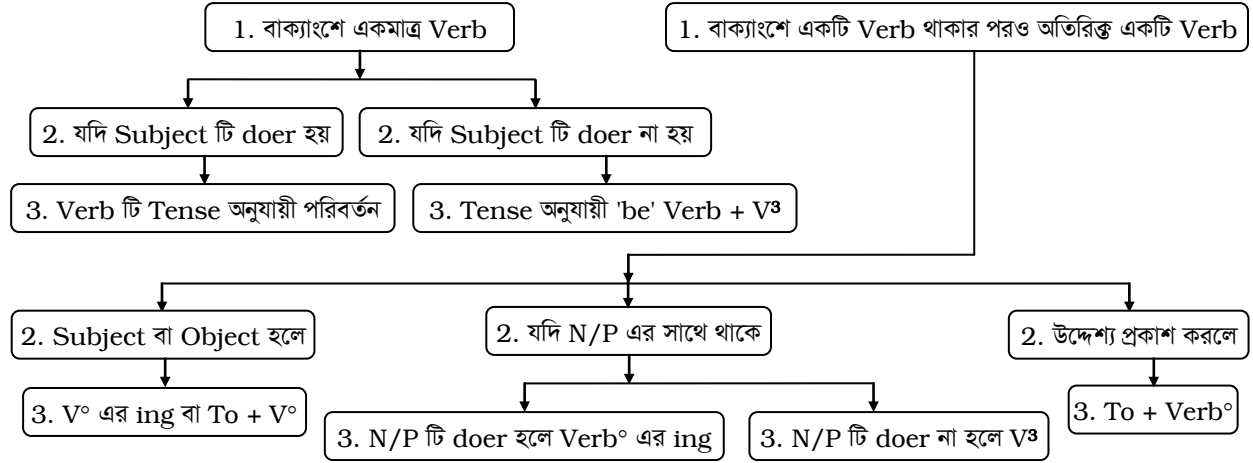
1. বাক্যাংশে একমাত্র Verb

1. বাক্যাংশে একটি Verb থাকার পরও অতিরিক্ত একটি Verb

2. যদি Subject টি doer হয়

2. যদি Subject টি doer না হয়

3. Verb টি Tense অনুযায়ী পরিবর্তন

3. Tense অনুযায়ী 'be' Verb + V³

2. Subject বা Object হলে

2. যদি N/P এর সাথে থাকে

2. উদ্দেশ্য প্রকাশ করলে

3. V° এর ing বা To + V°

3. N/P টি doer হলে Verb° এর ing

3. N/P টি doer না হলে V³

3. To + Verb°